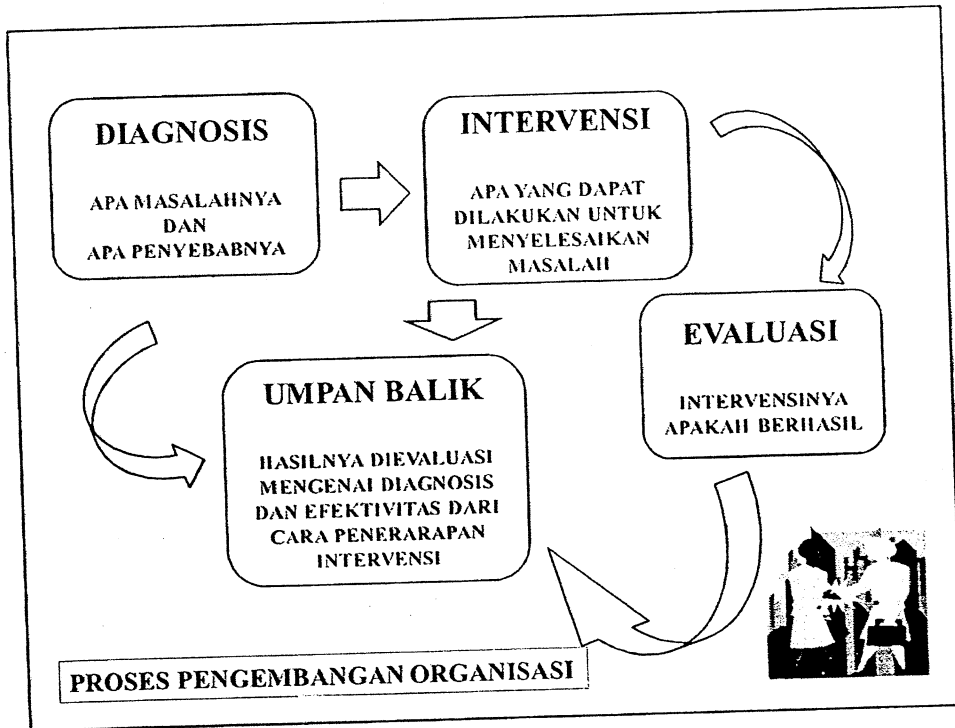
DIAGNOSIS

APA MASALAHNYA DAN APA PENYEBABNYA

INTERVENSI

APA YANG DAPAT DILAKUKAN UNTUK MENYELESAIKAN MASALAH

EVALUASI

INTERVENSINYA APAKAH BERHASIL

UMPAN BALIK

HASILNYA DIEVALUASI MENGENAI DIAGNOSIS DAN EFEKTIVITAS DARI CARA PENERARAPAN INTERVENSI

PROSES PENGEMBANGAN ORGANISASI